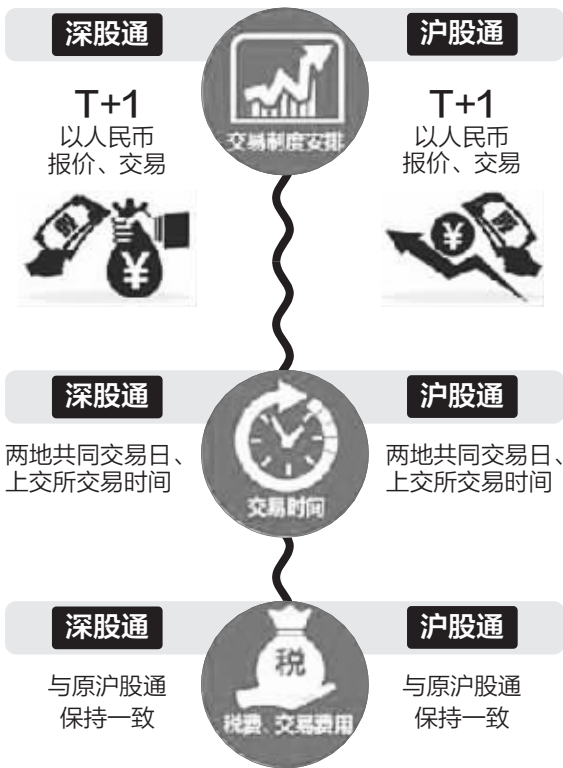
深股通

交易制度安排

沪股通

T+1
以人民币
报价、交易

T+1
以人民币
报价、交易

¥

¥

深股通

交易时间

沪股通

两地共同交易日、
上交所交易时间

两地共同交易日、
上交所交易时间

深股通

税

税费、交易费用

沪股通

与原沪股通
保持一致

与原沪股通
保持一致